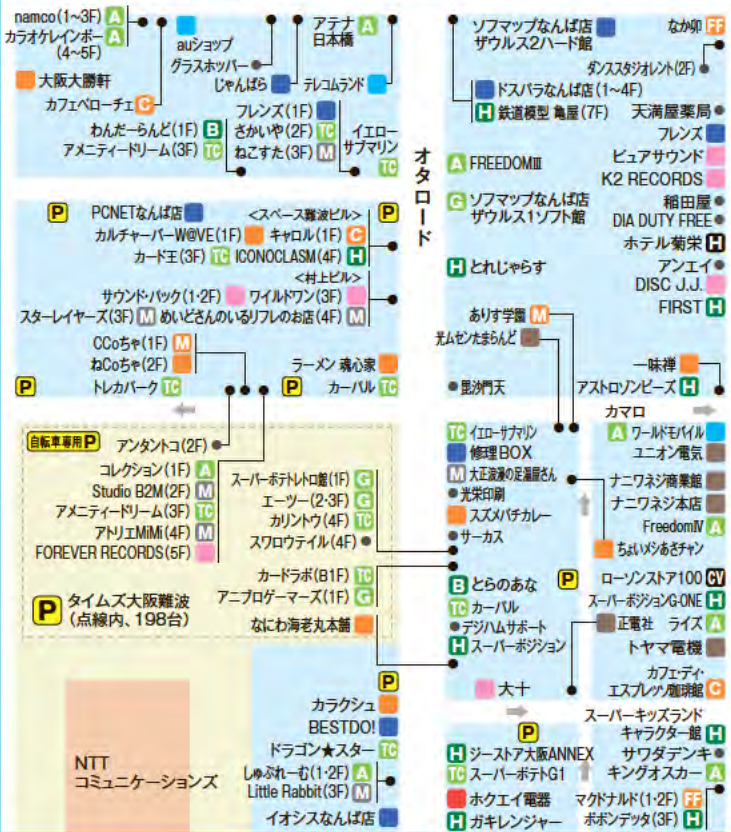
namco (1~3F) A
カラオケレインボー (4~5F) A
auショップ
グラスホッパー
アテナ日本橋 A
じゃんぱら
テレコムランド
大阪大勝軒
カフェベローチェ C
フレンズ (1F)
さかいや (2F) TC
ねこすた (3F) M
イエローサブマリン TC
わんだーらんど (1F) B
アメニティードリーム (3F) TC

ソフマップなんば店ザウルス2ハード館
なか卯 FF
ダンススタジオレント (2F)
ドスパラなんば店 (1~4F)
H 鉄道模型 亀屋 (7F)
天満屋薬局
フレンズ
A FREEDOMIII
ピュアサウンド
K2 RECORDS
G ソフマップなんば店ザウルス1ソフト館
稲田屋
DIA DUTY FREE
ホテル菊栄 H
H とれじゃらす
アンエイ
DISC J.J.
FIRST H

オタロード

P PCNETなんば店
<スペース難波ビル> P
カルチャーバーW@VE (1F)
キャロル (1F) C
カード王 (3F) TC
ICONOCLASM (4F) H
<村上ビル>
サウンド・パック (1・2F)
ワイルドワン (3F)
スターレイヤーズ (3F) M
めいどさんのいるリフレのお店 (4F) M
CCoちゃ (1F) M
ねCoちゃ (2F) M
ラーメン 魂心家
P トレカパーク TC
P カーバル TC

ありす学園 M
光ムセン太まらんど
毘沙門天
一味禅
アストロゾンビーズ H
カモロ

自転車専用 P
アンタントコ (2F)
コレクション (1F) A
Studio B2M (2F) M
アメニティードリーム (3F) TC
アトリエMiMi (4F) M
FOREVER RECORDS (5F)
スーパーポテトレトロ館 (1F) G
エーツー (2・3F) G
カリントウ (4F) TC
スワロウテイル (4F)
カードラボ (B1F) TC
アニプロゲーマーズ (1F) G
P タイムズ大阪難波 (点線内、198台)
なにわ海老丸本舗

TC イエローサブマリン
修理BOX
大正浪漫の足湯屋さん
光栄印刷
スズメバチカレー
サーカス
A ワールドモバイル
ユニオン電気
ナニワネジ商業館
ナニワネジ本店
FreedomIV A
ちょいメシあきチャン
B とらのあな
TC カーバル
デジハムサポート
H スーパーポジション
P
ローソンストア100 CV
スーパーポジションG-ONE H
正電社
ライズ A
トヤマ電機
カフェ・ディ・エスプレッソ珈琲館 C
大十

カラクシュ P
BESTDO!
ドラゴン★スター TC
しゅぷれーむ (1・2F) A
Little Rabbit (3F) M
イオシスなんば店
NTT コミュニケーションズ

P
スーパーキッズランド
キャラクター館 H
H ジーストア大阪ANNEX
サワダデンキ
TC スーパーポテトG1
キングオスカー A
ホクエイ電器
マクドナルド (1・2F) FF
H ガキレンジャー
ボボンデッタ (3F) H